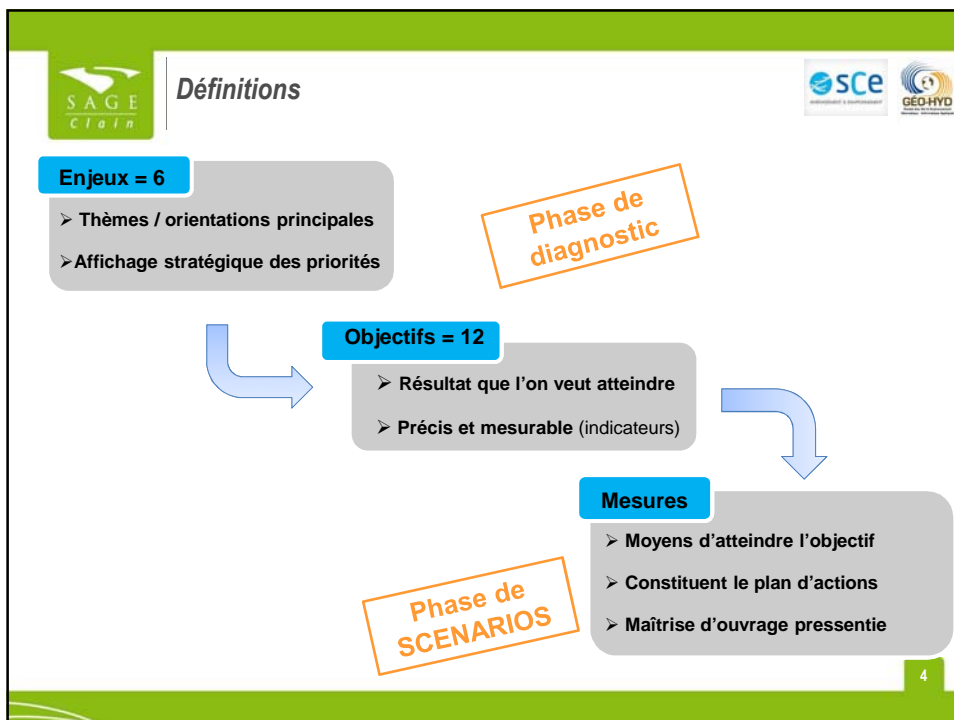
SAGE Clain

Définitions

SCE

GÉO-HYD

Enjeux = 6

➢ Thèmes / orientations principales

➢ Affichage stratégique des priorités

Phase de diagnostic

Objectifs = 12

➢ Résultat que l'on veut atteindre

➢ Précis et mesurable (indicateurs)

Mesures

➢ Moyens d'atteindre l'objectif

➢ Constituent le plan d'actions

➢ Maîtrise d'ouvrage pressentie

Phase de SCENARIOS

4